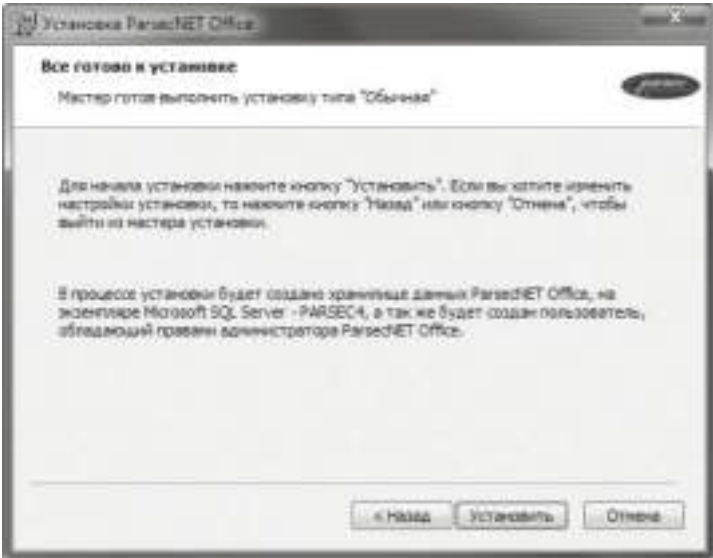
Установка ParsecNET Office

Все готово к установке

Мастер готов выполнить установку типа "Обычная"

parsec

Для начала установки нажмите кнопку "Установить". Если вы хотите изменить настройки установки, то нажмите кнопку "Назад" или кнопку "Отмена", чтобы выйти из мастера установки.

В процессе установки будет создано хранилище данных ParsecNET Office, на экземпляре Microsoft SQL Server - PARSEC4, а так же будет создан пользователь, обладающий правами администратора ParsecNET Office.

< Назад
Установить
Отмена